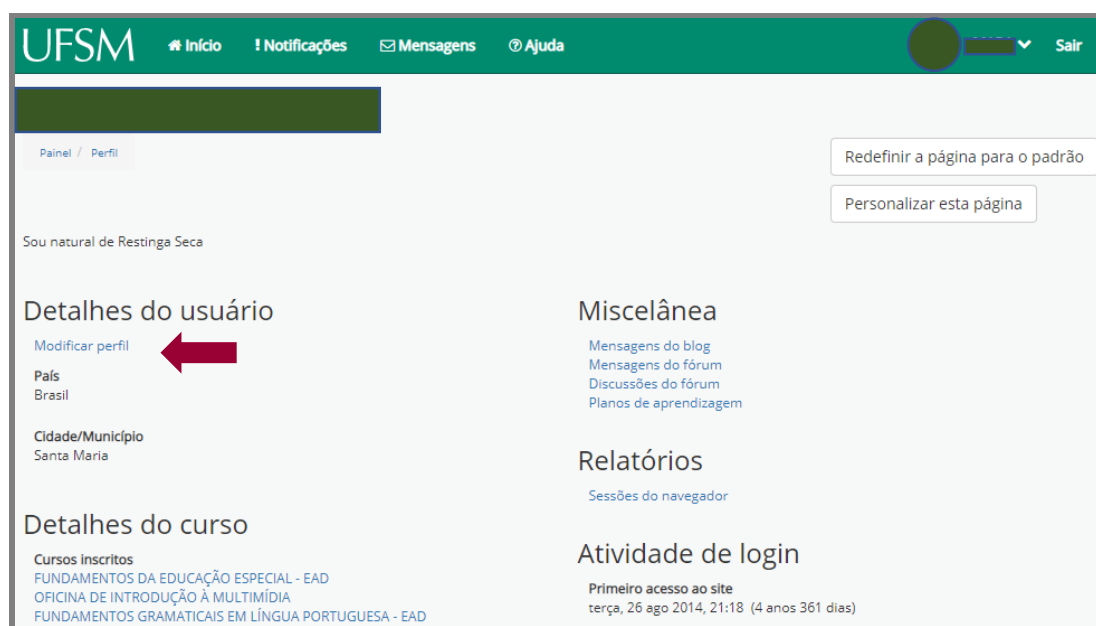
UFSM Início ! Notificações Mensagens Ajuda Sair

Painel / Perfil

Redefinir a página para o padrão

Personalizar esta página

Sou natural de Restinga Seca

Detalhes do usuário

Modificar perfil

País
Brasil

Cidade/Município
Santa Maria

Detalhes do curso

Cursos inscritos
FUNDAMENTOS DA EDUCAÇÃO ESPECIAL - EAD
OFICINA DE INTRODUÇÃO À MULTIMÍDIA
FUNDAMENTOS GRAMATICAIS EM LÍNGUA PORTUGUESA - EAD

Miscelânea

Mensagens do blog
Mensagens do fórum
Discussões do fórum
Planos de aprendizagem

Relatórios

Sessões do navegador

Atividade de login

Primeiro acesso ao site
terça, 26 ago 2014, 21:18 (4 anos 361 dias)